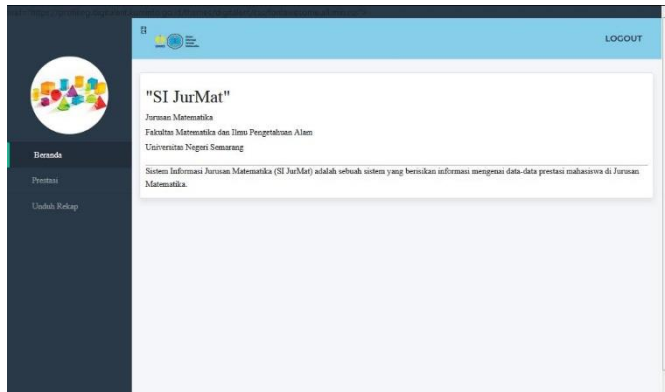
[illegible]

LOGOUT

Beranda

Prestasi

Unduh Rekap

"SI JurMat"

Jurusan Matematika

Fakultas Matematika dan Ilmu Pengetahuan Alam

Universitas Negeri Semarang

Sistem Informasi Jurusan Matematika (SI JurMat) adalah sebuah sistem yang berisikan informasi mengenai data-data prestasi mahasiswa di Jurusan Matematika.